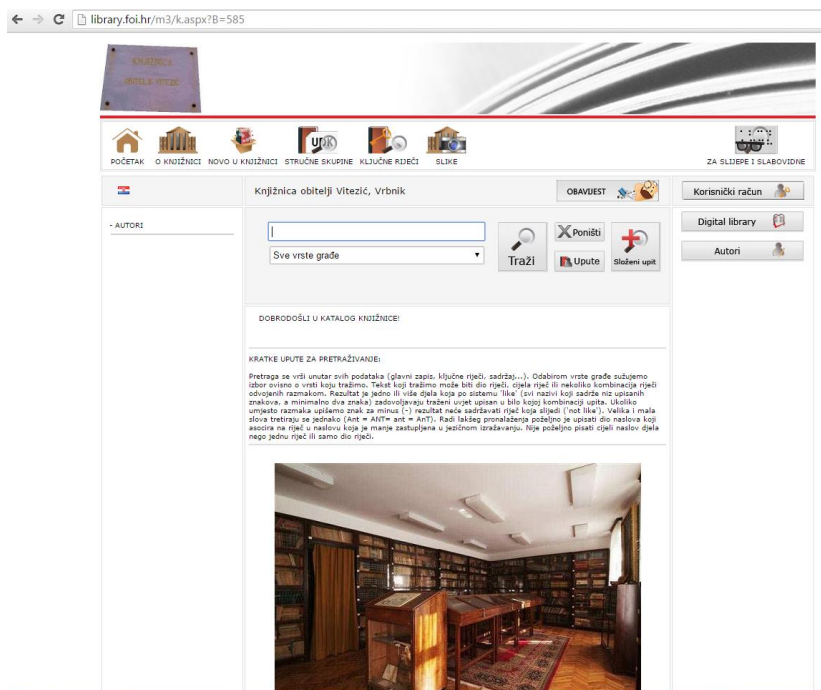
library.foi.hr/m3/k.aspx?B=585

KNJIŽNICA OBITELJI VITEZIĆ

POČETAK O KNJIŽNICI NOVO U KNJIŽNICI STRUČNE SKUPINE KLJUČNE RIJEČI SLIKE

ZA SLIJEPE I SLABOVIDNE

Knjižnica obitelji Vitezić, Vrbnik

OBAVIJEST

Korisnički račun

Digital library

Autori

- AUTORI

Sve vrste građe

Traži

Poništi

Upute

Složeni upit

DOBRODOŠLI U KATALOG KNJIŽNICE!

KRATKE UPUTE ZA PRETRAŽIVANJE:

Pretraga se vrši unutar svih podataka (glavni zapis, ključne riječi, sadržaj...). Odabirom vrste građe sužujemo izbor ovisno o vrsti koju tražimo. Tekst koji tražimo može biti dio riječi, cijela riječ ili nekoliko kombinacija riječi odvojenih razmakom. Rezultat je jedno ili više djela koja po sistemu 'like' (svi nazivi koji sadrže niz upisanih znakova, a minimalno dva znaka) zadovoljavaju traženi uvjet upisan u bilo kojoj kombinaciji upita. Ukoliko umjesto razmaka upišemo znak za minus (-) rezultat neće sadržavati riječ koja slijedi ('not like'). Velika i mala slova tretiraju se jednako (Ant = ANT= ant = AnT). Radi lakšeg pronalaženja poželjno je upisati dio naslova koji asocira na riječ u naslovu koja je manje zastupljena u jezičnom izražavanju. Nije poželjno pisati cijeli naslov djela nego jednu riječ ili samo dio riječi.